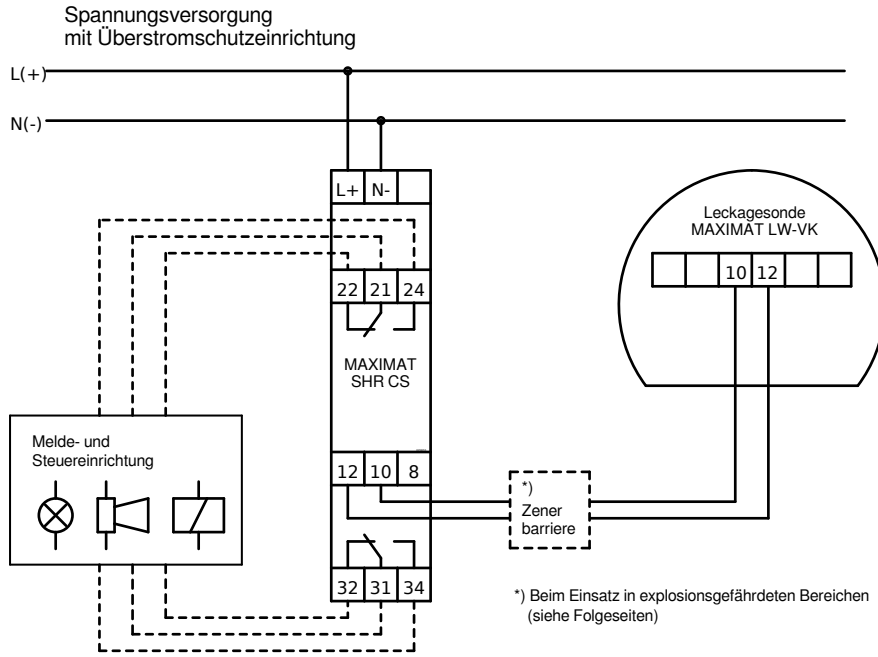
Spannungsversorgung
mit Überstromschutzeinrichtung

L(+)

N(-)

L+ N-

22 21 24

MAXIMAT
SHR CS

12 10 8

32 31 34

Melde- und
Steuereinrichtung

Leckagesonde
MAXIMAT LW-VK

10 12

*)
Zener
barriere

*) Beim Einsatz in explosionsgefährdeten Bereichen
(siehe Folgeseiten)